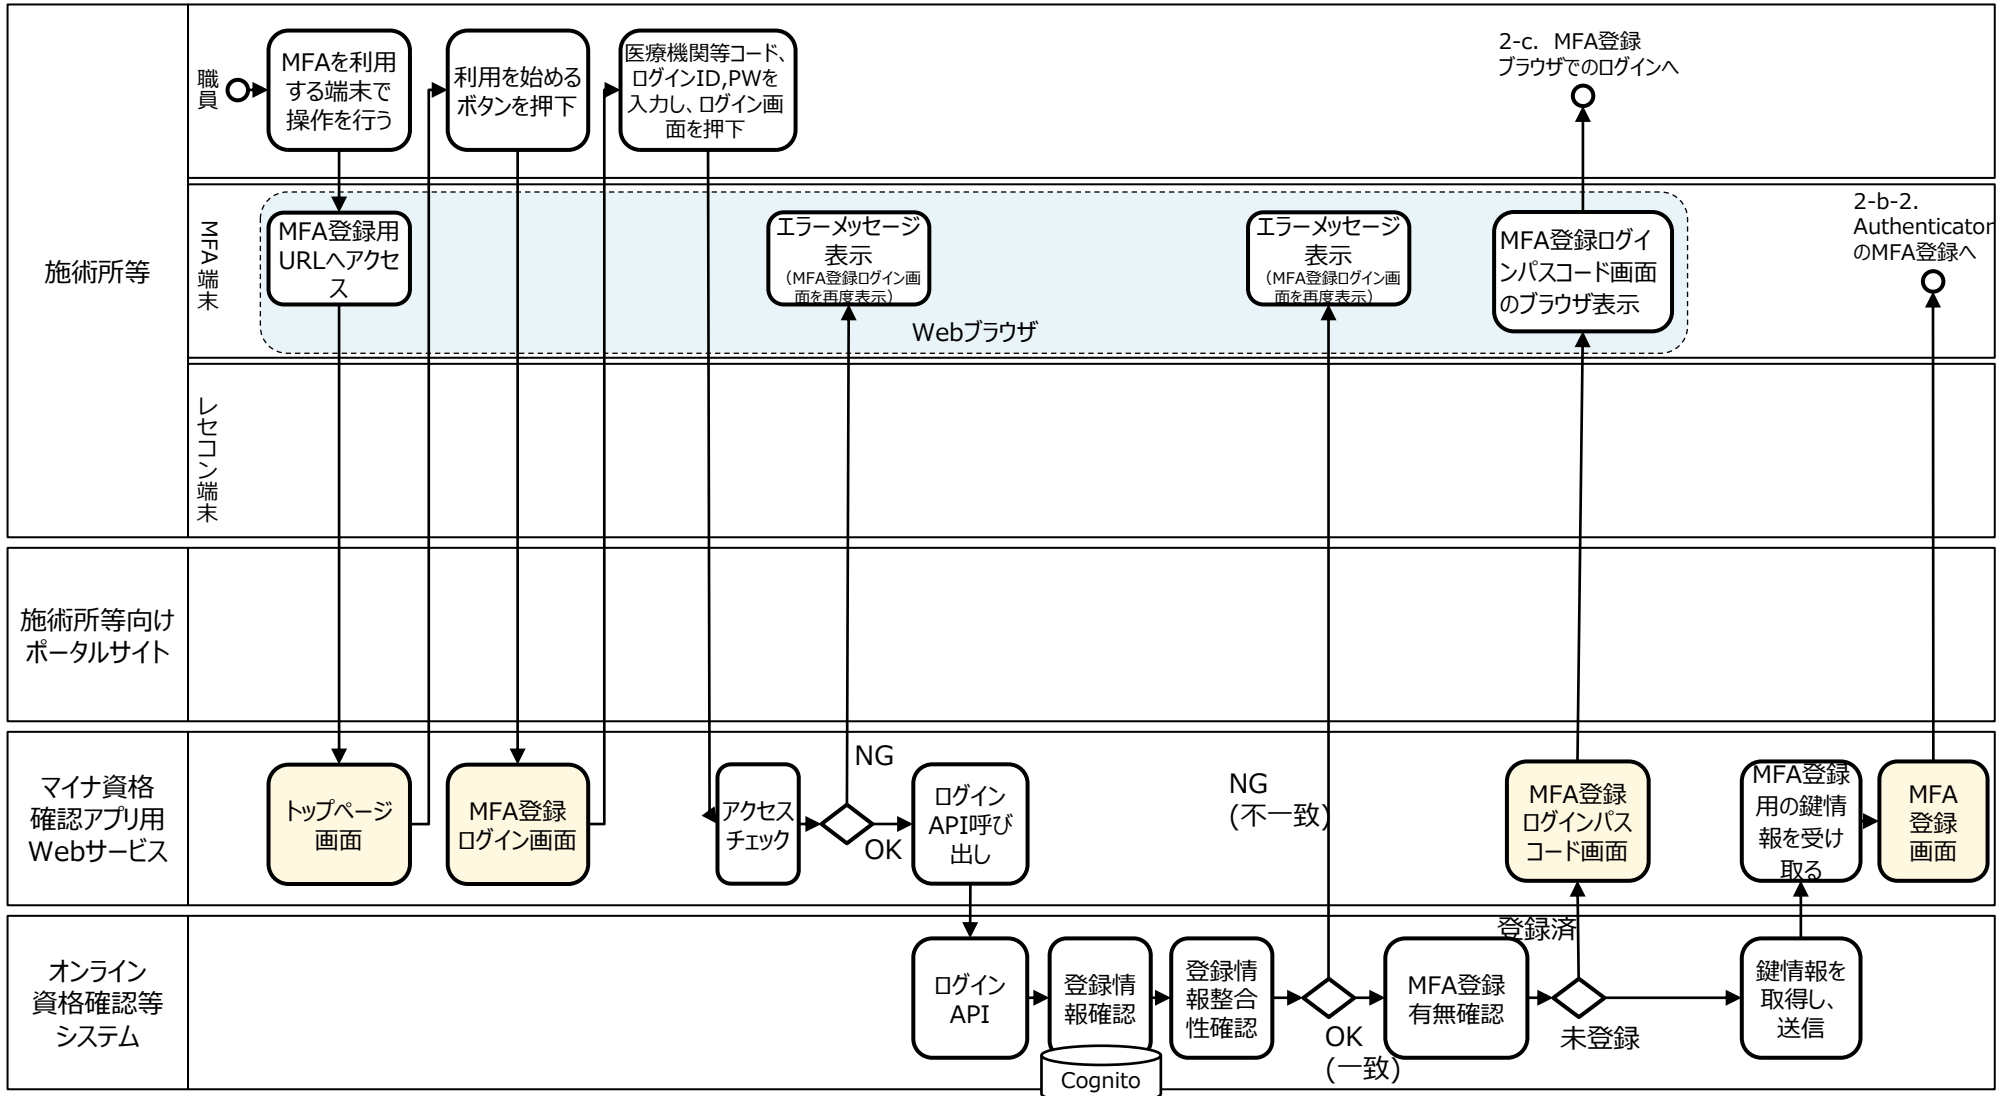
施術所等

職員

MFAを利用する端末で操作を行う

利用を始めるボタンを押下

医療機関等コード、ログインID,PWを入力し、ログイン画面を押下

2-c. MFA登録
ブラウザでのログインへ

MFA端末

MFA登録用URLへアクセス

エラーメッセージ表示
(MFA登録ログイン画面を再度表示)

エラーメッセージ表示
(MFA登録ログイン画面を再度表示)

MFA登録ログインパスコード画面のブラウザ表示

2-b-2.
Authenticator
のMFA登録へ

Webブラウザ

レセコン端末

施術所等向けポータルサイト

マイナ資格確認アプリ用Webサービス

トップページ画面

MFA登録ログイン画面

アクセスチェック

NG

OK

ログインAPI呼び出し

NG
(不一致)

MFA登録ログインパスコード画面

MFA登録用の鍵情報を受け取る

MFA登録画面

オンライン資格確認等システム

ログインAPI

登録情報確認

Cognito

登録情報整合性確認

OK
(一致)

MFA登録有無確認

登録済

未登録

鍵情報を取得し、送信